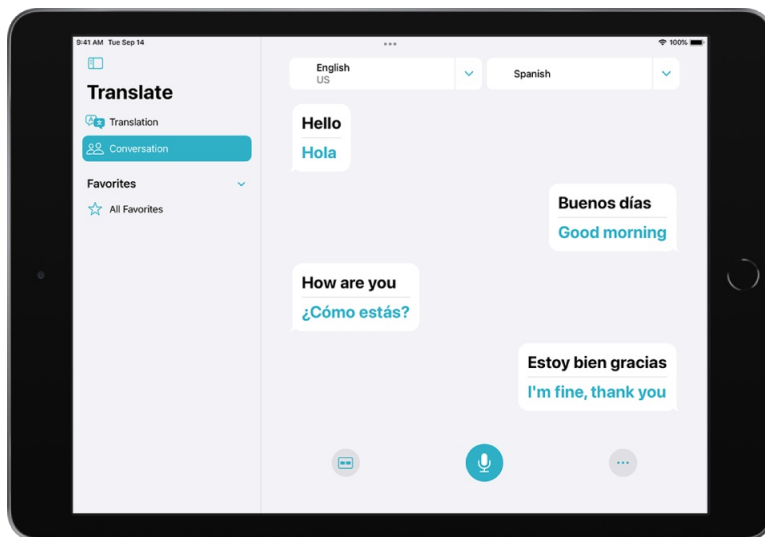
9:41 AM Tue Sep 14

100%

Translate

Translation

Conversation

Favorites

All Favorites

English
US

Spanish

Hello
Hola

Buenos días
Good morning

How are you
¿Cómo estás?

Estoy bien gracias
I'm fine, thank you